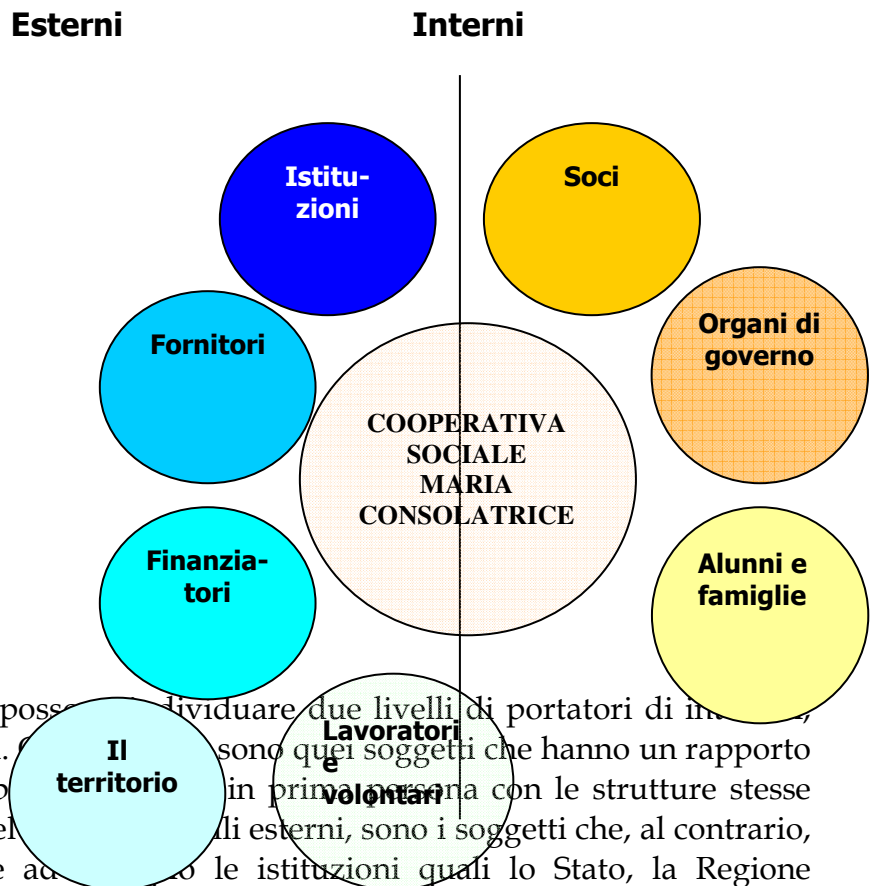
Esterni

Interni

Istituzioni

Soci

Fornitori

Organi di governo

COOPERATIVA SOCIALE MARIA CONSOLATRICE

Finanziatori

Alunni e famiglie

Il territorio

Lavoratori e volontari

possono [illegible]dividuare due livelli di portatori di in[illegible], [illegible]. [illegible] sono quei soggetti che hanno un rapporto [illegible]o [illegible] in prima persona con le strutture stesse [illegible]el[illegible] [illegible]li esterni, sono i soggetti che, al contrario, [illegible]e a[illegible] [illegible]o le istituzioni quali lo Stato, la Regione